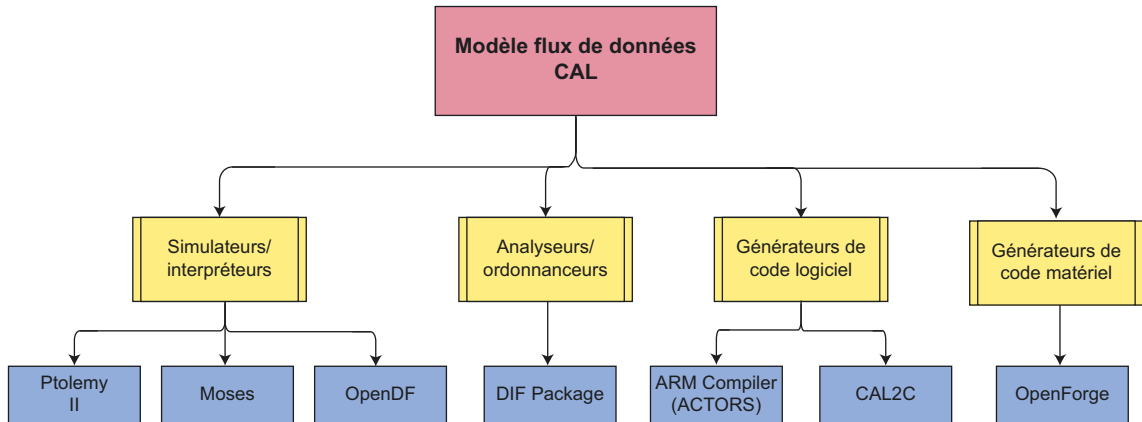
Modèle flux de données CAL

Simulateurs/ interpréteurs

Analyseurs/ ordonnanceurs

Générateurs de code logiciel

Générateurs de code matériel

Ptolemy II

Moses

OpenDF

DIF Package

ARM Compiler (ACTORS)

CAL2C

OpenForge